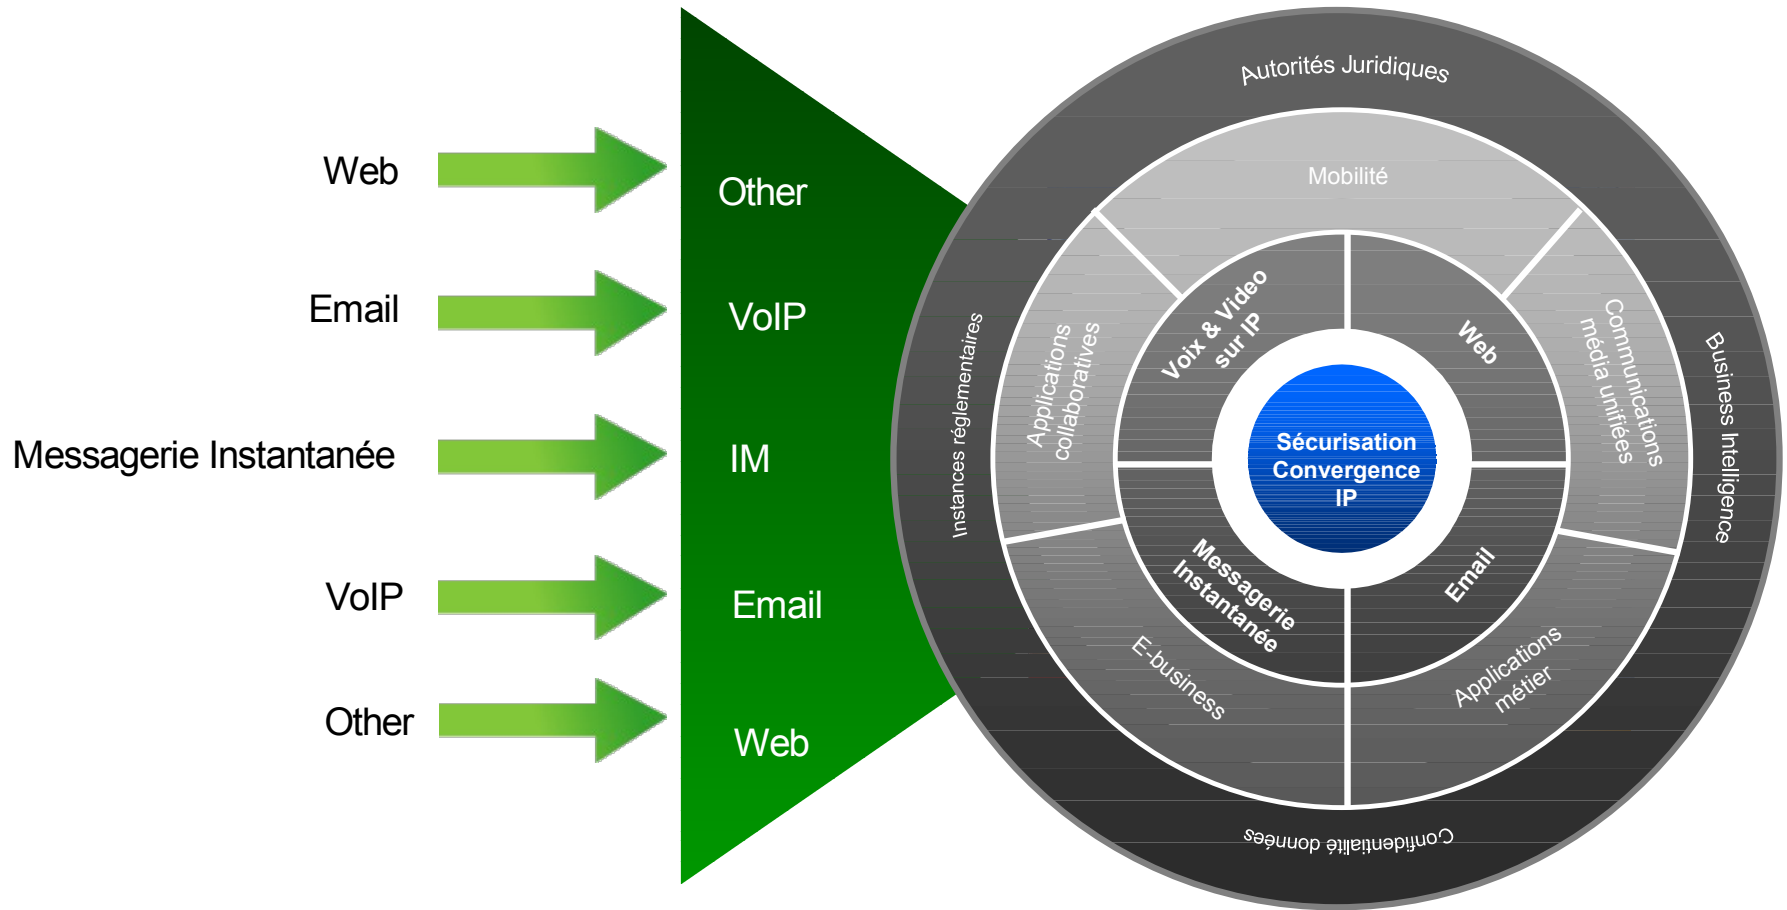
Web

Email

Messagerie Instantanée

VoIP

Other

Other

VoIP

IM

Email

Web

Autorités Juridiques

Mobilité

Business Intelligence

Instances réglementaires

Applications collaboratives

Communications média unifiées

Voix & Video sur IP

Web

Sécurisation Convergence IP

Messagerie Instantanée

Email

E-business

Applications métier

Confidentialité données